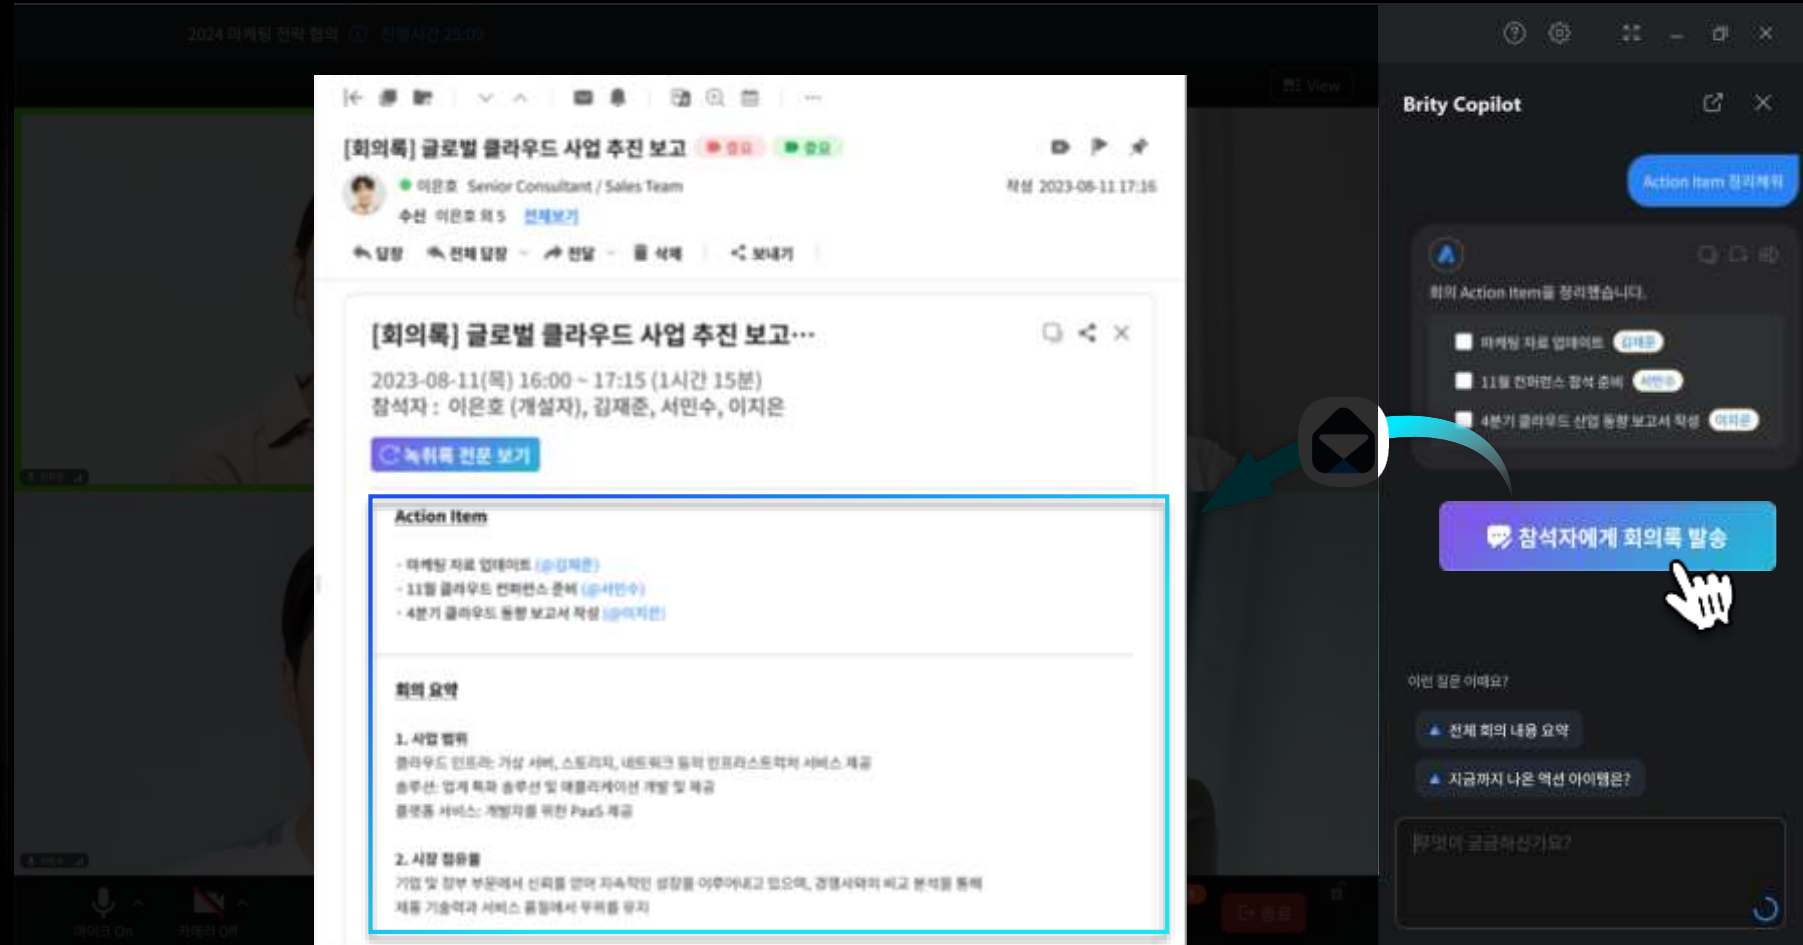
2024 마케팅 전략 협의 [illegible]

View

[회의록] 글로벌 클라우드 사업 추진 보고 중요 중요

이은호 Senior Consultant / Sales Team

작성 2023-08-11 17:16

수신 이은호 외 5 전체보기

답장 전체 답장 전달 삭제 보내기

[회의록] 글로벌 클라우드 사업 추진 보고…

2023-08-11(목) 16:00 ~ 17:15 (1시간 15분)
참석자 : 이은호 (개설자), 김재준, 서민수, 이지은

녹취록 전문 보기

Action Item

- 마케팅 자료 업데이트 (@김재준)
- 11월 클라우드 컨퍼런스 준비 (@서민수)
- 4분기 클라우드 동향 보고서 작성 (@이지은)

회의 요약

1. 사업 범위
클라우드 인프라: 가상 서버, 스토리지, 네트워크 등의 인프라스트럭처 서비스 제공
솔루션: 업계 특화 솔루션 및 애플리케이션 개발 및 제공
플랫폼 서비스: 개발자를 위한 PaaS 제공

2. 시장 점유율
기업 및 정부 부문에서 신뢰를 얻어 지속적인 성장을 이루어내고 있으며, 경쟁사와의 비교 분석을 통해 제품 기술력과 서비스 품질에서 우위를 유지

Brity Copilot

Action Item 정리해줘

회의 Action Item을 정리했습니다.

마케팅 자료 업데이트 김재준
11월 컨퍼런스 참석 준비 서민수
4분기 클라우드 산업 동향 보고서 작성 이지은

참석자에게 회의록 발송

이런 질문 어때요?

전체 회의 내용 요약

지금까지 나온 액션 아이템은?

무엇이 궁금하신가요?

마이크 On 카메라 Off